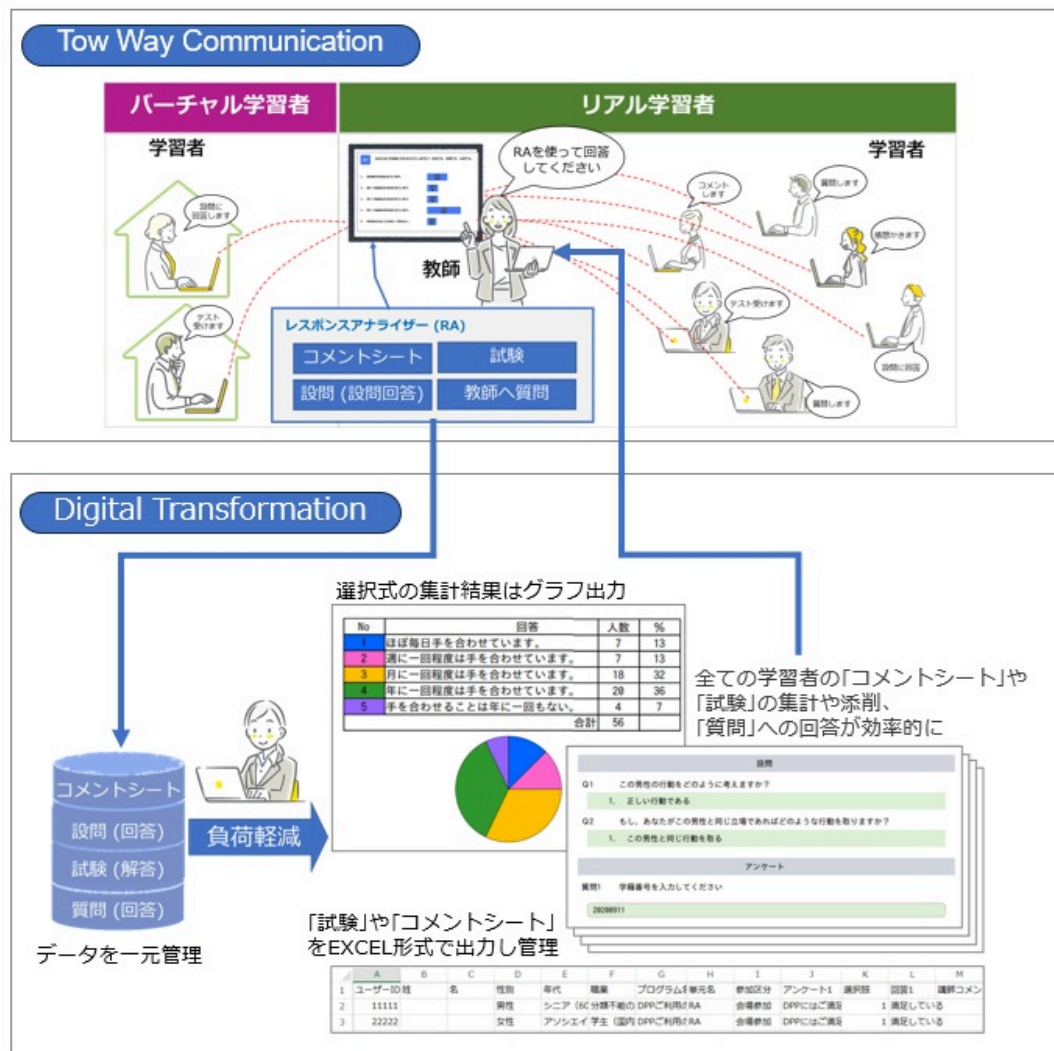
Tow Way Communication

バーチャル学習者

学習者

設問に回答します

テスト受けます

リアル学習者

RAを使って回答してください

学習者

コメントします

質問します

感想かきます

テスト受けます

設問に回答

質問します

教師

レスポンスアナライザー (RA)

コメントシート

試験

設問 (設問回答)

教師へ質問

Digital Transformation

選択式の集計結果はグラフ出力

| No | 回答 | 人数 | % |
|---|---|---|---|
| 1 | ほぼ毎日手を合わせています。 | 7 | 13 |
| 2 | 週に一回程度は手を合わせています。 | 7 | 13 |
| 3 | 月に一回程度は手を合わせています。 | 18 | 32 |
| 4 | 年に一回程度は手を合わせています。 | 20 | 36 |
| 5 | 手を合わせることは年に一回もない。 | 4 | 7 |
| | 合計 | 56 | |

全ての学習者の「コメントシート」や「試験」の集計や添削、「質問」への回答が効率的に

設問

Q1 この男性の行動をどのように考えますか?

1. 正しい行動である

Q2 もし、あなたがこの男性と同じ立場であればどのような行動を取りますか?

1. この男性と同じ行動を取る

アンケート

質問1 学籍番号を入力してください

20200911

コメントシート

設問 (回答)

試験 (解答)

質問 (回答)

負荷軽減

データを一元管理

「試験」や「コメントシート」をEXCEL形式で出力し管理

| | A | B | C | D | E | F | G | H | I | J | K | L | M |
|---|---|---|---|---|---|---|---|---|---|---|---|---|---|
| 1 | ユーザーID | 姓 | 名 | 性別 | 年代 | 職業 | プログラム名 | 単元名 | 参加区分 | アンケート1 | 選択肢 | 回答1 | 講師コメン |
| 2 | 11111 | | | 男性 | シニア (6C | 分類不能の | DPPご利用の | RA | 会場参加 | DPPにはご満足 | 1 | 満足している | |
| 3 | 22222 | | | 女性 | アソシエイ | 学生 (国内 | DPPご利用の | RA | 会場参加 | DPPにはご満足 | 1 | 満足している | |